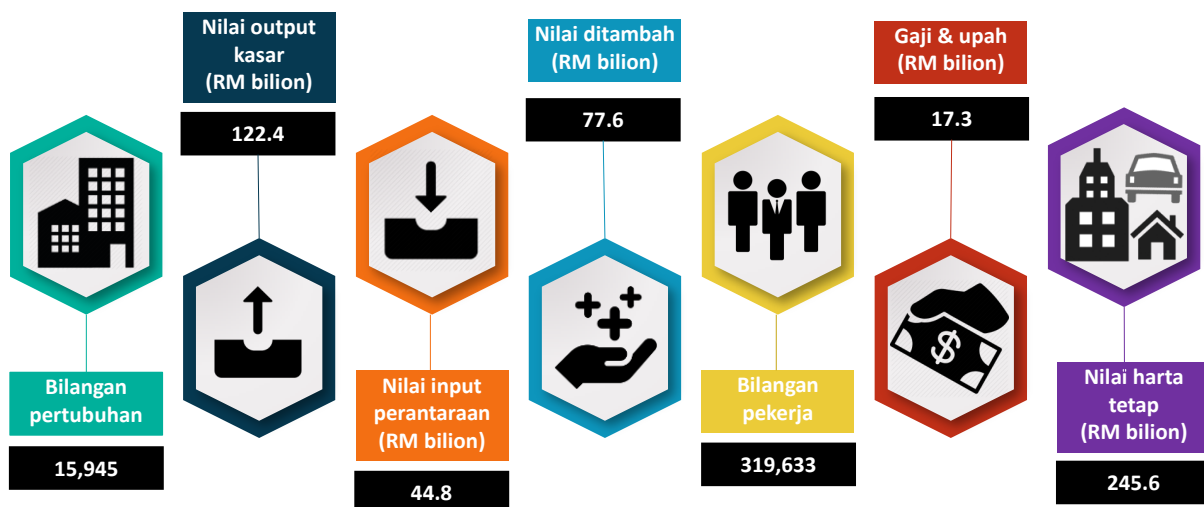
Nilai output kasar (RM bilion)

122.4

Nilai ditambah (RM bilion)

77.6

Gaji & upah (RM bilion)

17.3

Bilangan pertubuhan

15,945

Nilai input perantaraan (RM bilion)

44.8

Bilangan pekerja

319,633

Nilai harta tetap (RM bilion)

245.6